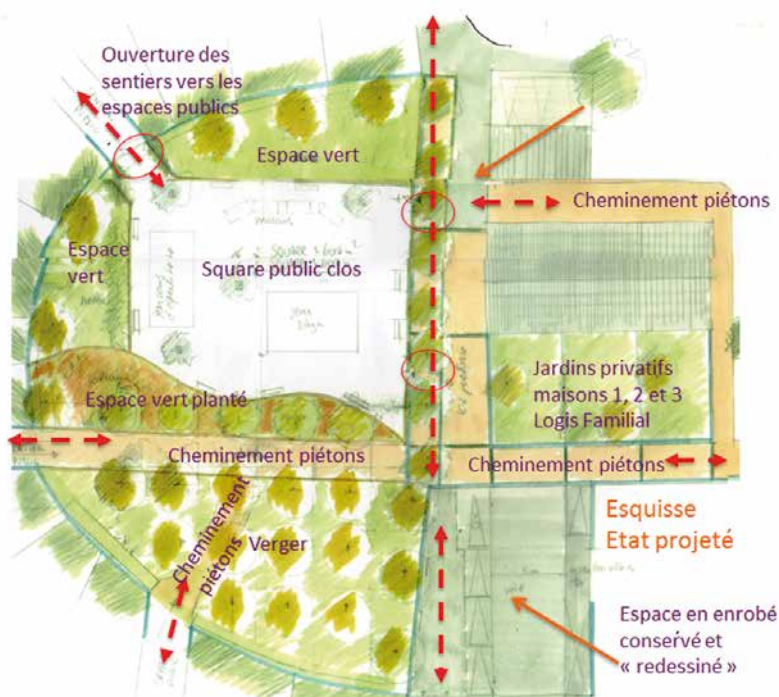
Ouverture des sentiers vers les espaces publics

Espace vert

Cheminement piétons

Espace vert

Square public clos

Jardins privatifs maisons 1, 2 et 3 Logis Familial

Espace vert planté

Cheminement piétons

Cheminement piétons

Cheminement piétons

Verger

Esquisse Etat projeté

Espace en enrobé conservé et « redessiné »